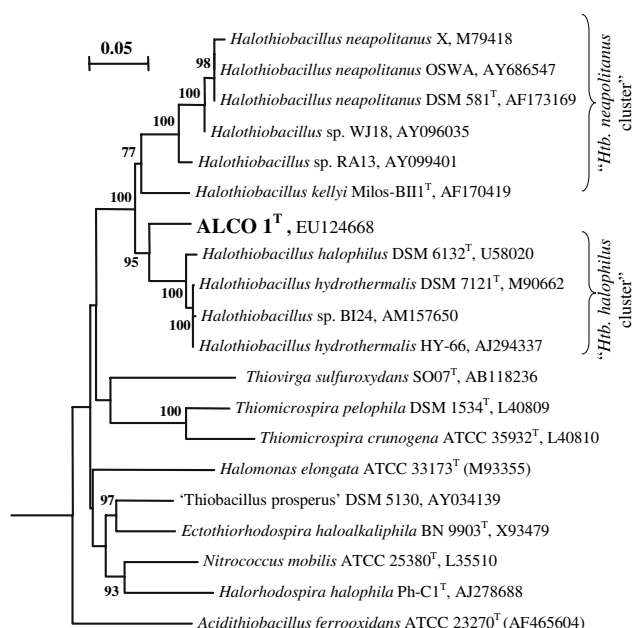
0.05

98 *Halothiobacillus neapolitanus* X, M79418
*Halothiobacillus neapolitanus* OSWA, AY686547
100 *Halothiobacillus neapolitanus* DSM 581$^T$, AF173169
100 *Halothiobacillus* sp. WJ18, AY096035
77 *Halothiobacillus* sp. RA13, AY099401
100 *Halothiobacillus kellyi* Milos-BII1$^T$, AF170419

"*Htb. neapolitanus* cluster"

**ALCO 1$^T$**, EU124668
95 *Halothiobacillus halophilus* DSM 6132$^T$, U58020
100 *Halothiobacillus hydrothermalis* DSM 7121$^T$, M90662
100 *Halothiobacillus* sp. BI24, AM157650
*Halothiobacillus hydrothermalis* HY-66, AJ294337

"*Htb. halophilus* cluster"

*Thiovirga sulfuroxydans* SO07$^T$, AB118236
100 *Thiomicrospira pelophila* DSM 1534$^T$, L40809
*Thiomicrospira crunogena* ATCC 35932$^T$, L40810
*Halomonas elongata* ATCC 33173$^T$ (M93355)
97 'Thiobacillus prosperus' DSM 5130, AY034139
*Ectothiorhodospira haloalkaliphila* BN 9903$^T$, X93479
*Nitrococcus mobilis* ATCC 25380$^T$, L35510
93 *Halorhodospira halophila* Ph-C1$^T$, AJ278688
*Acidithiobacillus ferrooxidans* ATCC 23270$^T$ (AF465604)